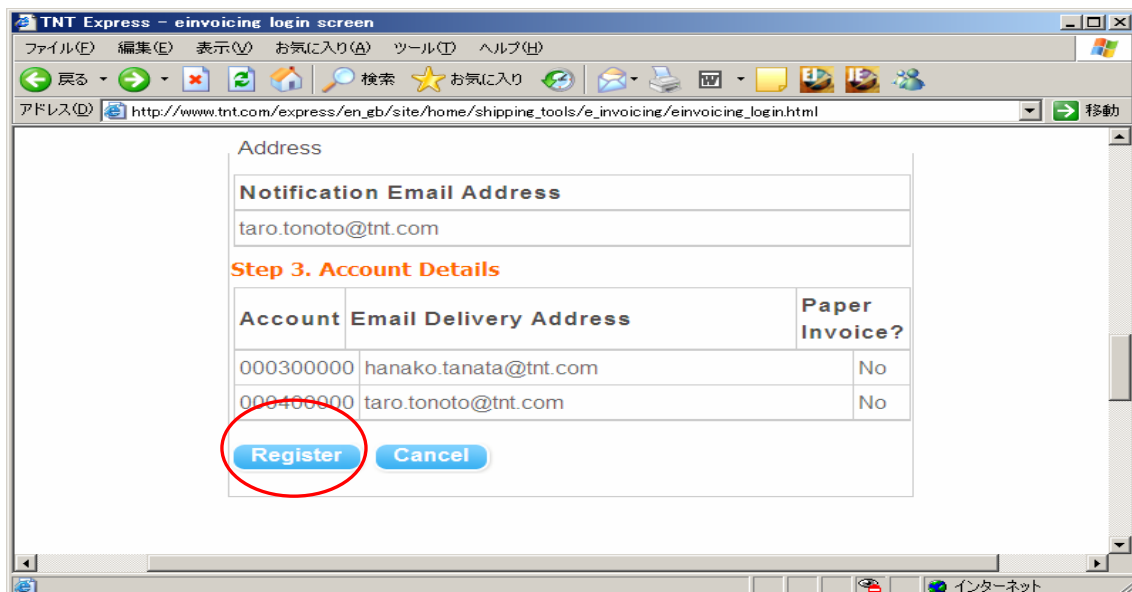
TNT Express - einvoicing login screen

ファイル(F) 編集(E) 表示(V) お気に入り(A) ツール(T) ヘルプ(H)

戻る 検索 お気に入り

アドレス(D) http://www.tnt.com/express/en_gb/site/home/shipping_tools/e_invoicing/einvoicing_login.html 移動

Address

| Notification Email Address |
|---|
| taro.tonoto@tnt.com |

Step 3. Account Details

| Account | Email Delivery Address | Paper Invoice? |
|---|---|---|
| 000300000 | hanako.tanata@tnt.com | No |
| 000400000 | taro.tonoto@tnt.com | No |

Register Cancel

インターネット